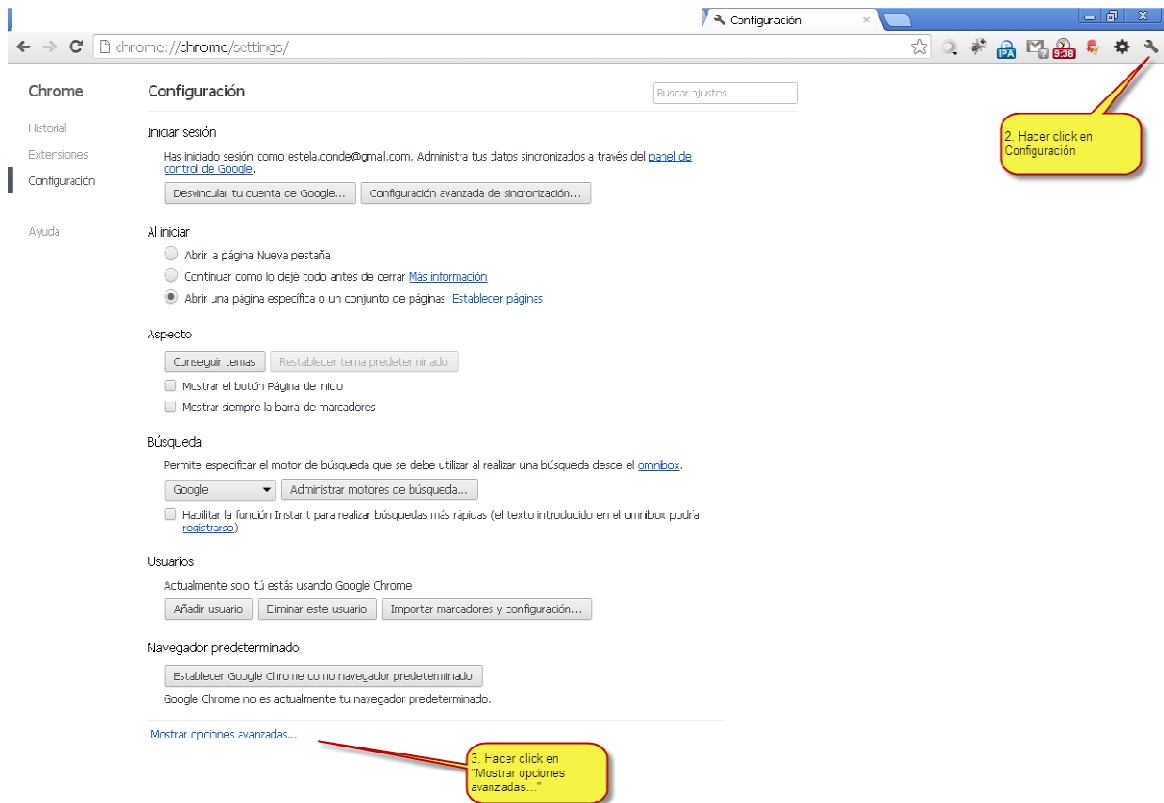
Configuración ×

chrome://chrome/settings/

IPA 9:38

Chrome

Historial
Extensiones
Configuración

Ayuda

Configuración

Buscar ajustes

2. Hacer click en Configuración

Iniciar sesión

Has iniciado sesión como estela.conde@gmail.com. Administra tus datos sincronizados a través del panel de control de Google.

Desvincular tu cuenta de Google... Configuración avanzada de sincronización...

Al iniciar

Abrir la página Nueva pestaña
Continuar como lo dejé todo antes de cerrar Más información
Abrir una página específica o un conjunto de páginas Establecer páginas

Aspecto

Conseguir temas Restablecer tema predeterminado
Mostrar el botón Página de inicio
Mostrar siempre la barra de marcadores

Búsqueda

Permite especificar el motor de búsqueda que se debe utilizar al realizar una búsqueda desde el omnibox.

Google Administrar motores de búsqueda...
Habilitar la función Instant para realizar búsquedas más rápidas (el texto introducido en el omnibox podría registrarse)

Usuarios

Actualmente solo tú estás usando Google Chrome
Añadir usuario Eliminar este usuario Importar marcadores y configuración...

Navegador predeterminado

Establecer Google Chrome como navegador predeterminado
Google Chrome no es actualmente tu navegador predeterminado.

Mostrar opciones avanzadas...

3. Hacer click en "Mostrar opciones avanzadas..."